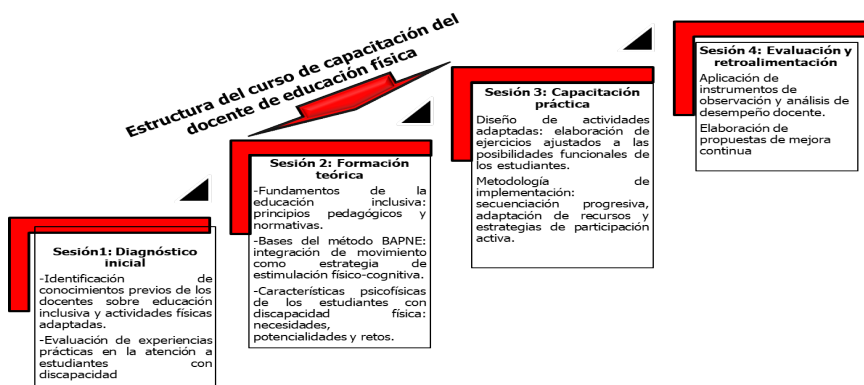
Estructura del curso de capacitación del docente de educación física

Sesión1: Diagnóstico inicial

-Identificación de conocimientos previos de los docentes sobre educación inclusiva y actividades físicas adaptadas.

-Evaluación de experiencias prácticas en la atención a estudiantes con discapacidad

Sesión 2: Formación teórica

-Fundamentos de la educación inclusiva: principios pedagógicos y normativas.

-Bases del método BAPNE: integración de movimiento como estrategia de estimulación físico-cognitiva.

-Características psicofísicas de los estudiantes con discapacidad física: necesidades, potencialidades y retos.

Sesión 3: Capacitación práctica

Diseño de actividades adaptadas: elaboración de ejercicios ajustados a las posibilidades funcionales de los estudiantes.

Metodología de implementación: secuenciación progresiva, adaptación de recursos y estrategias de participación activa.

Sesión 4: Evaluación y retroalimentación

Aplicación de instrumentos de observación y análisis de desempeño docente.

Elaboración de propuestas de mejora continua